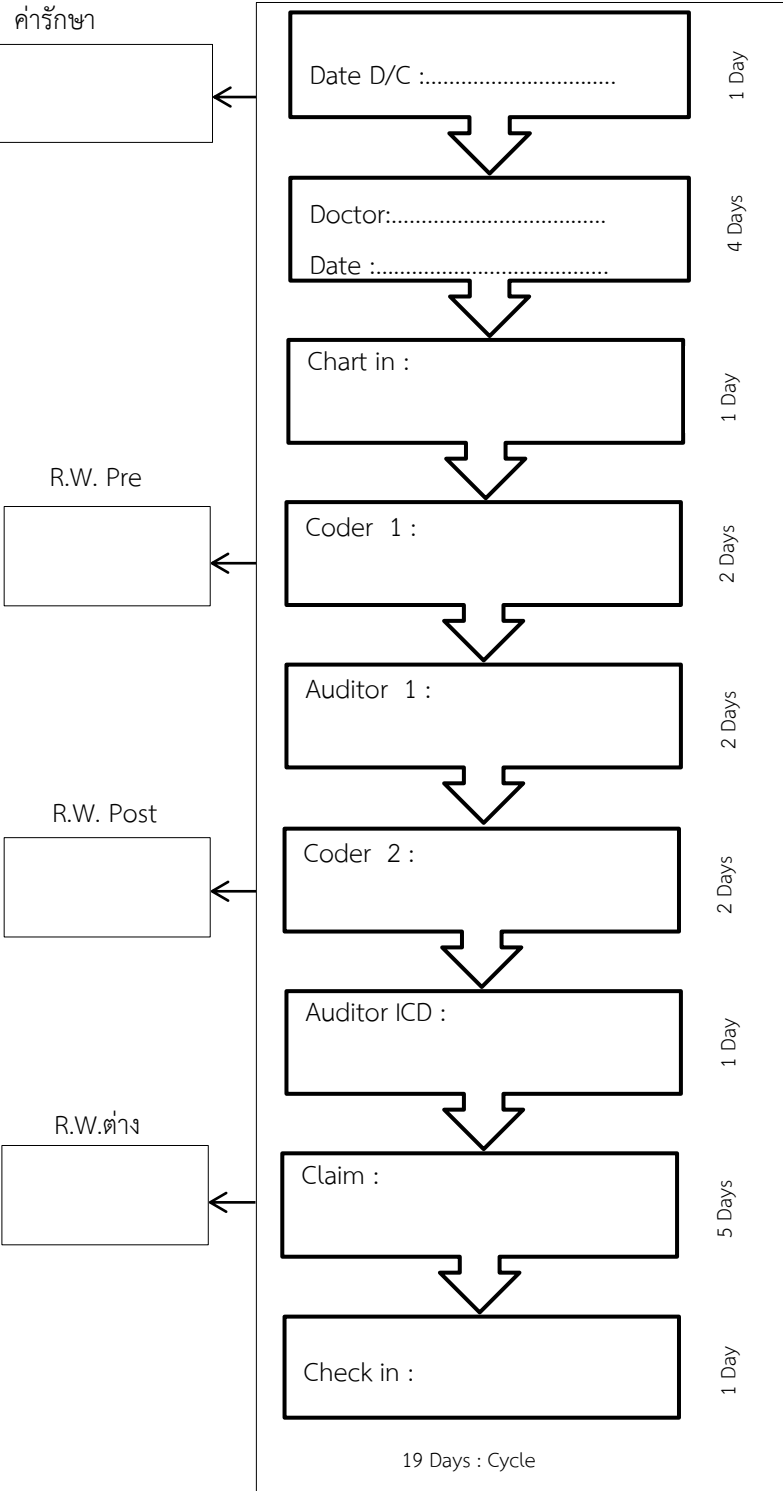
ค่ารักษา

Date D/C :..................................

1 Day

Doctor:.......................................

Date :.........................................

4 Days

Chart in :

1 Day

R.W. Pre

Coder 1 :

2 Days

Auditor 1 :

2 Days

R.W. Post

Coder 2 :

2 Days

Auditor ICD :

1 Day

R.W.ต่าง

Claim :

5 Days

Check in :

1 Day

19 Days : Cycle